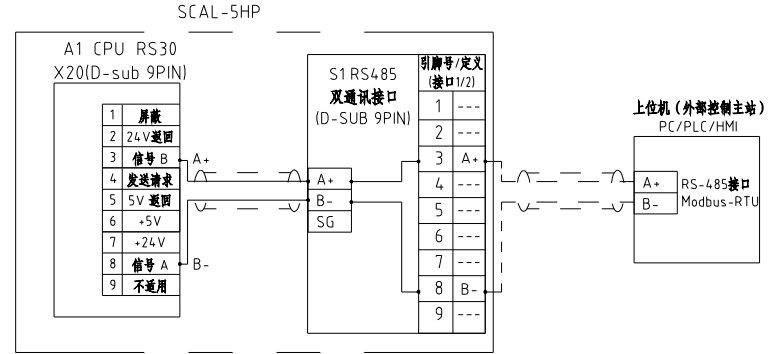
SCAL-5HP

A1 CPU RS30
X20(D-sub 9PIN)

| 1 | 屏蔽 |
|---|---|
| 2 | 24V返回 |
| 3 | 信号 B |
| 4 | 发送请求 |
| 5 | 5V 返回 |
| 6 | +5V |
| 7 | +24V |
| 8 | 信号 A |
| 9 | 不适用 |

A+
B-

S1 RS485
双通讯接口
(D-SUB 9PIN)

A+
B-
SG

引脚号/定义
(接口1/2)

| 1 | --- |
|---|---|
| 2 | --- |
| 3 | A+ |
| 4 | --- |
| 5 | --- |
| 6 | --- |
| 7 | --- |
| 8 | B- |
| 9 | --- |

上位机(外部控制主站)
PC/PLC/HMI

A+
B-
RS-485接口
Modbus-RTU